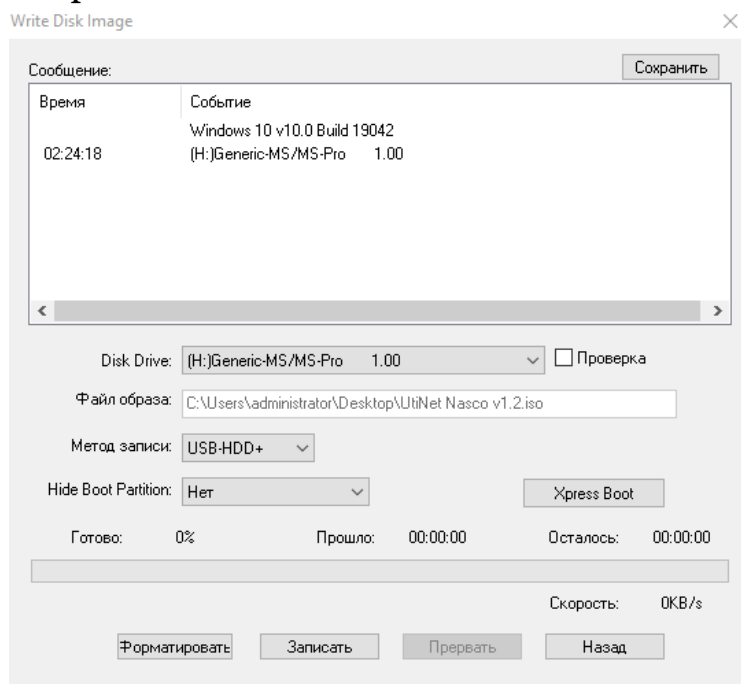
Write Disk Image

Сообщение:

Сохранить

| Время | Событие |
|---|---|
| | Windows 10 v10.0 Build 19042 |
| 02:24:18 | (H:)Generic-MS/MS-Pro 1.00 |

Disk Drive: (H:)Generic-MS/MS-Pro 1.00

Проверка

Файл образа: C:\Users\administrator\Desktop\UtiNet Nasco v1.2.iso

Метод записи: USB-HDD+

Hide Boot Partition: Нет

Xpress Boot

Готово: 0%

Прошло: 00:00:00

Осталось: 00:00:00

Скорость: 0KB/s

Форматировать

Записать

Прервать

Назад